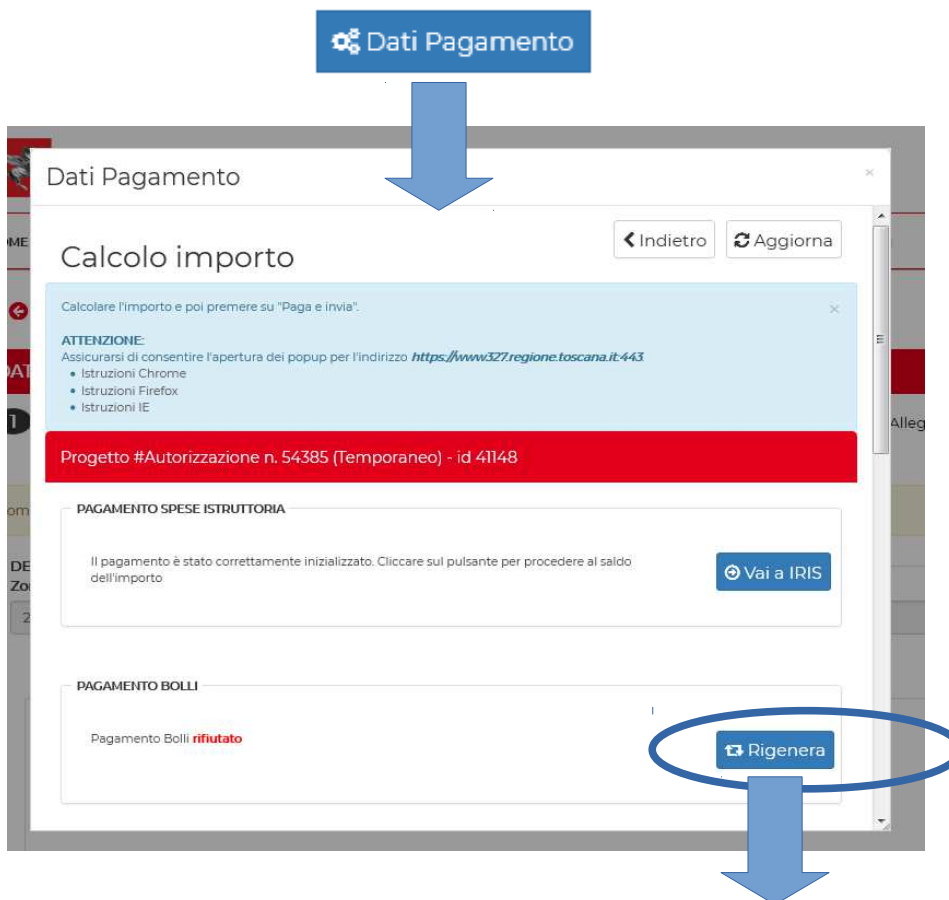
Dati Pagamento

Dati Pagamento

×

Calcolo importo

Indietro

Aggiorna

Calcolare l'importo e poi premere su "Paga e invia".

×

ATTENZIONE:
Assicurarsi di consentire l'apertura dei popup per l'indirizzo https://www327.regione.toscana.it:443

- Istruzioni Chrome
- Istruzioni Firefox
- Istruzioni IE

Progetto #Autorizzazione n. 54385 (Temporaneo) - id 41148

PAGAMENTO SPESE ISTRUTTORIA

Il pagamento è stato correttamente inizializzato. Cliccare sul pulsante per procedere al saldo dell'importo

Vai a IRIS

PAGAMENTO BOLLI

Pagamento Bolli rifiutato

Rigenera

OME

DAT

1

Alleg

om

DE
Zo

2